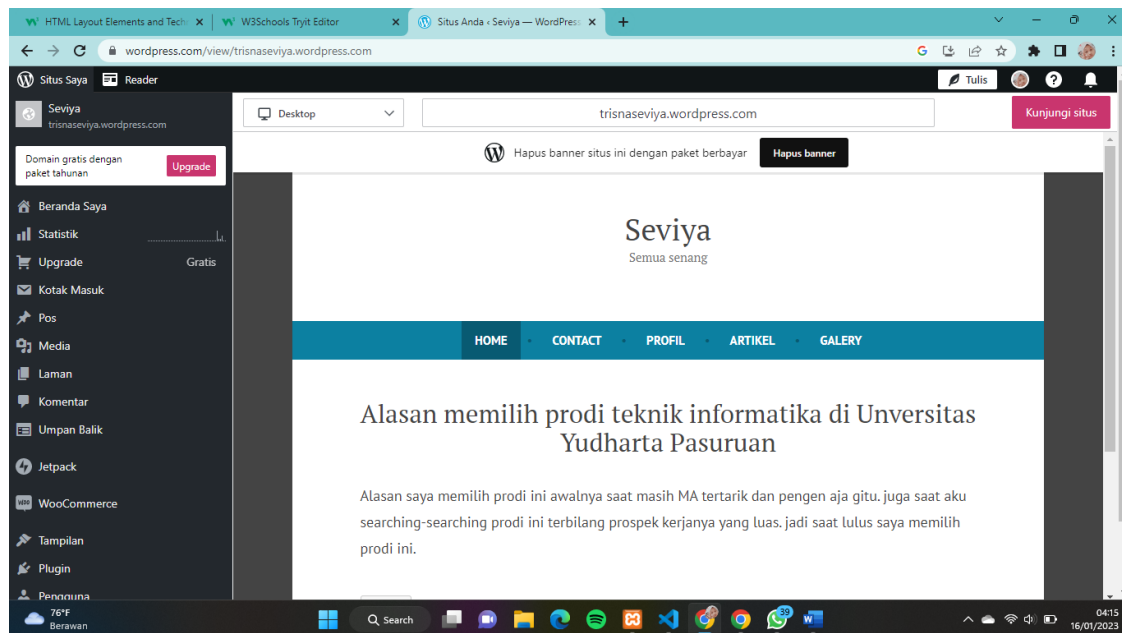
HTML Layout Elements and Tech
W3Schools Tryit Editor
Situs Anda ‹ Seviya — WordPress

wordpress.com/view/trisnaseviya.wordpress.com

Situs Saya
Reader
Tulis

Seviya
trisnaseviya.wordpress.com

Domain gratis dengan paket tahunan
Upgrade

Beranda Saya
Statistik
Upgrade
Gratis
Kotak Masuk
Pos
Media
Laman
Komentar
Umpan Balik
Jetpack
WooCommerce
Tampilan
Plugin
Pengguna

Desktop
trisnaseviya.wordpress.com
Kunjungi situs

Hapus banner situs ini dengan paket berbayar
Hapus banner

Seviya
Semua senang

HOME
CONTACT
PROFIL
ARTIKEL
GALERY

Alasan memilih prodi teknik informatika di Unversitas Yudharta Pasuruan

Alasan saya memilih prodi ini awalnya saat masih MA tertarik dan pengen aja gitu. juga saat aku searching-searching prodi ini terbilang prospek kerjanya yang luas. jadi saat lulus saya memilih prodi ini.

76°F
Berawan
Search
39
04:15
16/01/2023